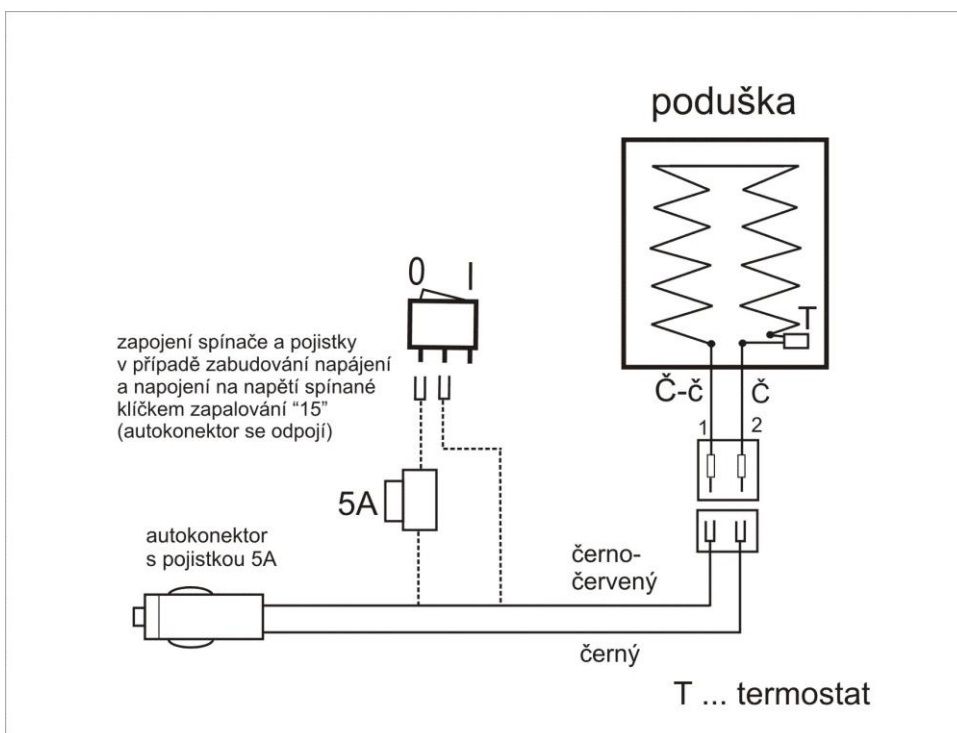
poduška

0 I

T

zapojení spínače a pojistky v případě zabudování napájení a napojení na napětí spínané klíčkem zapalování “15” (autokonektor se odpojí)

Č-č

Č

1

2

5A

autokonektor s pojistkou 5A

černo-červený

černý

T ... termostat